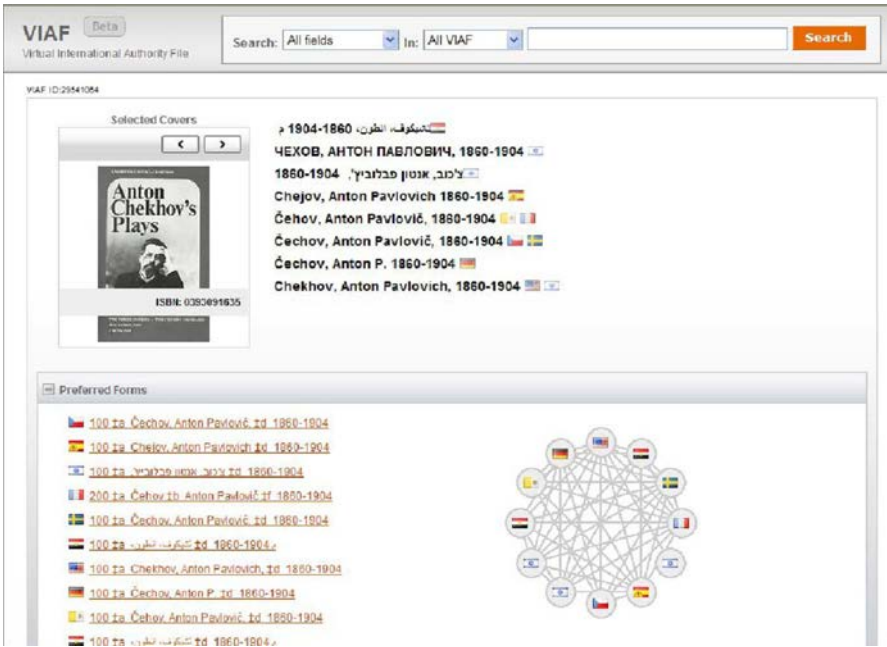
VIAF Beta
Virtual International Authority File

Search: All fields In: All VIAF Search

VIAF ID:29541064

Selected Covers

Anton Chekhov's Plays

ISBN: 0393091635

تشيكوف، انطون، 1860-1904 م
ЧЕХОВ, АНТОН ПАВЛОВИЧ, 1860-1904
צ'כוב, אנטון פבלוביץ', 1860-1904
Chejov, Anton Pavlovich 1860-1904
Čehov, Anton Pavlovič, 1860-1904
Čechov, Anton Pavlovič, 1860-1904
Čechov, Anton P. 1860-1904
Chekhov, Anton Pavlovich, 1860-1904

Preferred Forms

100 ‡a Čechov, Anton Pavlovič, ‡d 1860-1904
100 ‡a Chejov, Anton Pavlovich ‡d 1860-1904
100 ‡a צ'כוב, אנטון פבלוביץ' ‡d 1860-1904
200 ‡a Čehov ‡b Anton Pavlovič ‡f 1860-1904
100 ‡a Čechov, Anton Pavlovič, ‡d 1860-1904
100 ‡a تشيكوف، انطون ‡d 1860-1904 م
100 ‡a Chekhov, Anton Pavlovich, ‡d 1860-1904
100 ‡a Čechov, Anton P. ‡d 1860-1904
100 ‡a Čehov, Anton Pavlovič, ‡d 1860-1904
100 ‡a تشيكوف، انطون ‡d 1860-1904 م